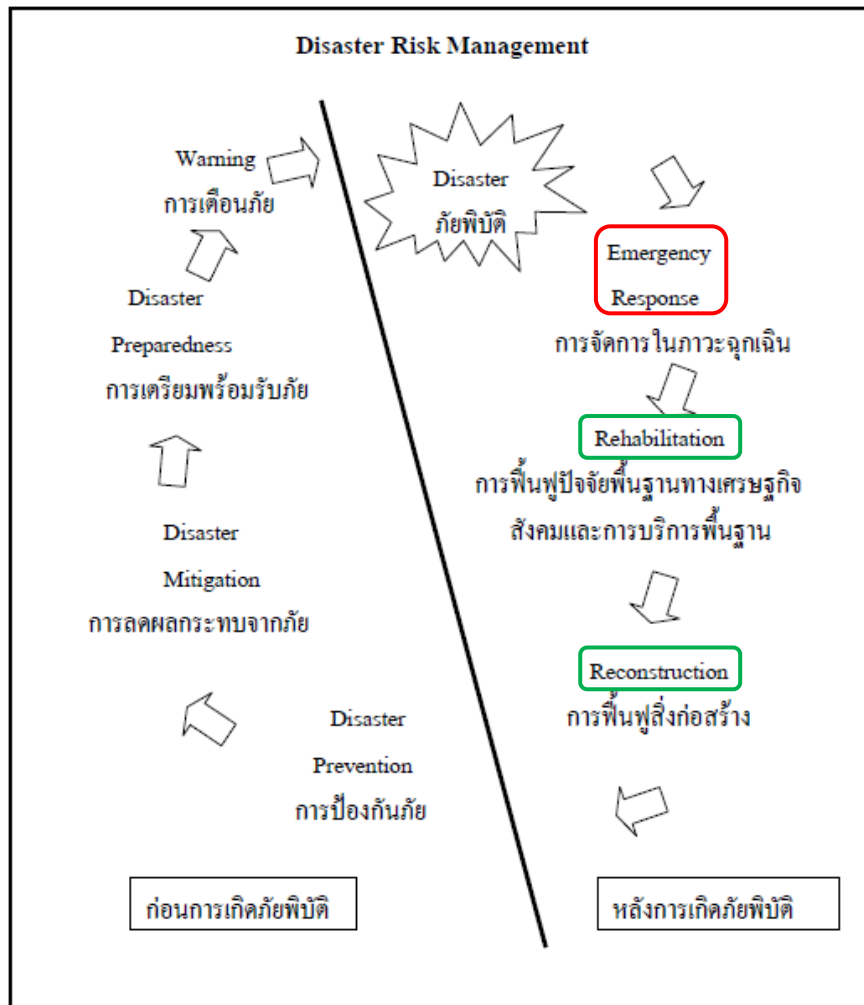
Disaster Risk Management

Warning
การเตือนภัย

Disaster
ภัยพิบัติ

Emergency
Response
การจัดการในภาวะฉุกเฉิน

Disaster
Preparedness
การเตรียมพร้อมรับภัย

Rehabilitation
การฟื้นฟูปัจจัยพื้นฐานทางเศรษฐกิจ สังคมและการบริการพื้นฐาน

Disaster
Mitigation
การลดผลกระทบจากภัย

Reconstruction
การฟื้นฟูสิ่งก่อสร้าง

Disaster
Prevention
การป้องกันภัย

ก่อนการเกิดภัยพิบัติ

หลังการเกิดภัยพิบัติ